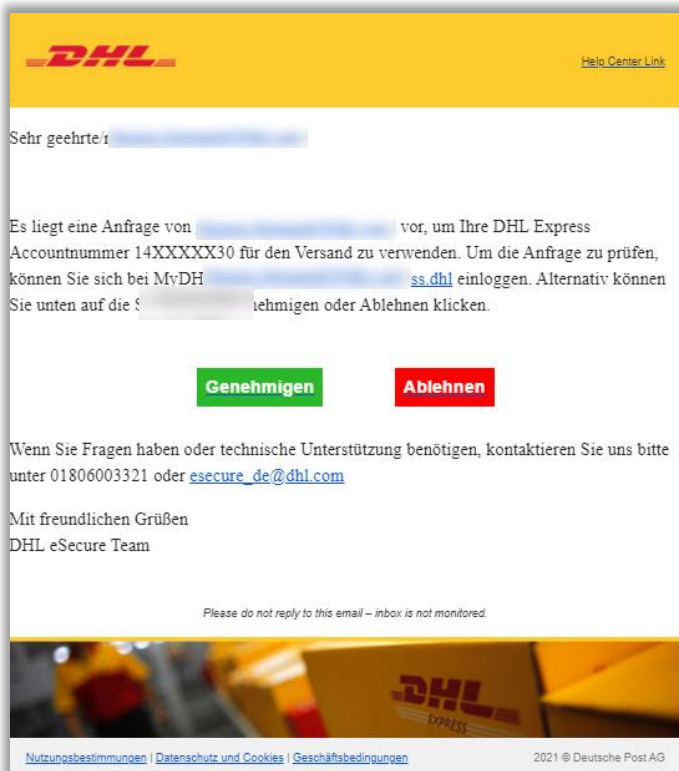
DHL

Help Center Link

Sehr geehrte/r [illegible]

Es liegt eine Anfrage von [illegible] vor, um Ihre DHL Express Accountnummer 14XXXXX30 für den Versand zu verwenden. Um die Anfrage zu prüfen, können Sie sich bei MyDH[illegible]ss.dhl einloggen. Alternativ können Sie unten auf die S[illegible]ehmigen oder Ablehnen klicken.

Genehmigen

Ablehnen

Wenn Sie Fragen haben oder technische Unterstützung benötigen, kontaktieren Sie uns bitte unter 01806003321 oder esecure_de@dhl.com

Mit freundlichen Grüßen
DHL eSecure Team

Please do not reply to this email – inbox is not monitored.

DHL
EXPRESS

Nutzungsbestimmungen | Datenschutz und Cookies | Geschäftsbedingungen

2021 © Deutsche Post AG